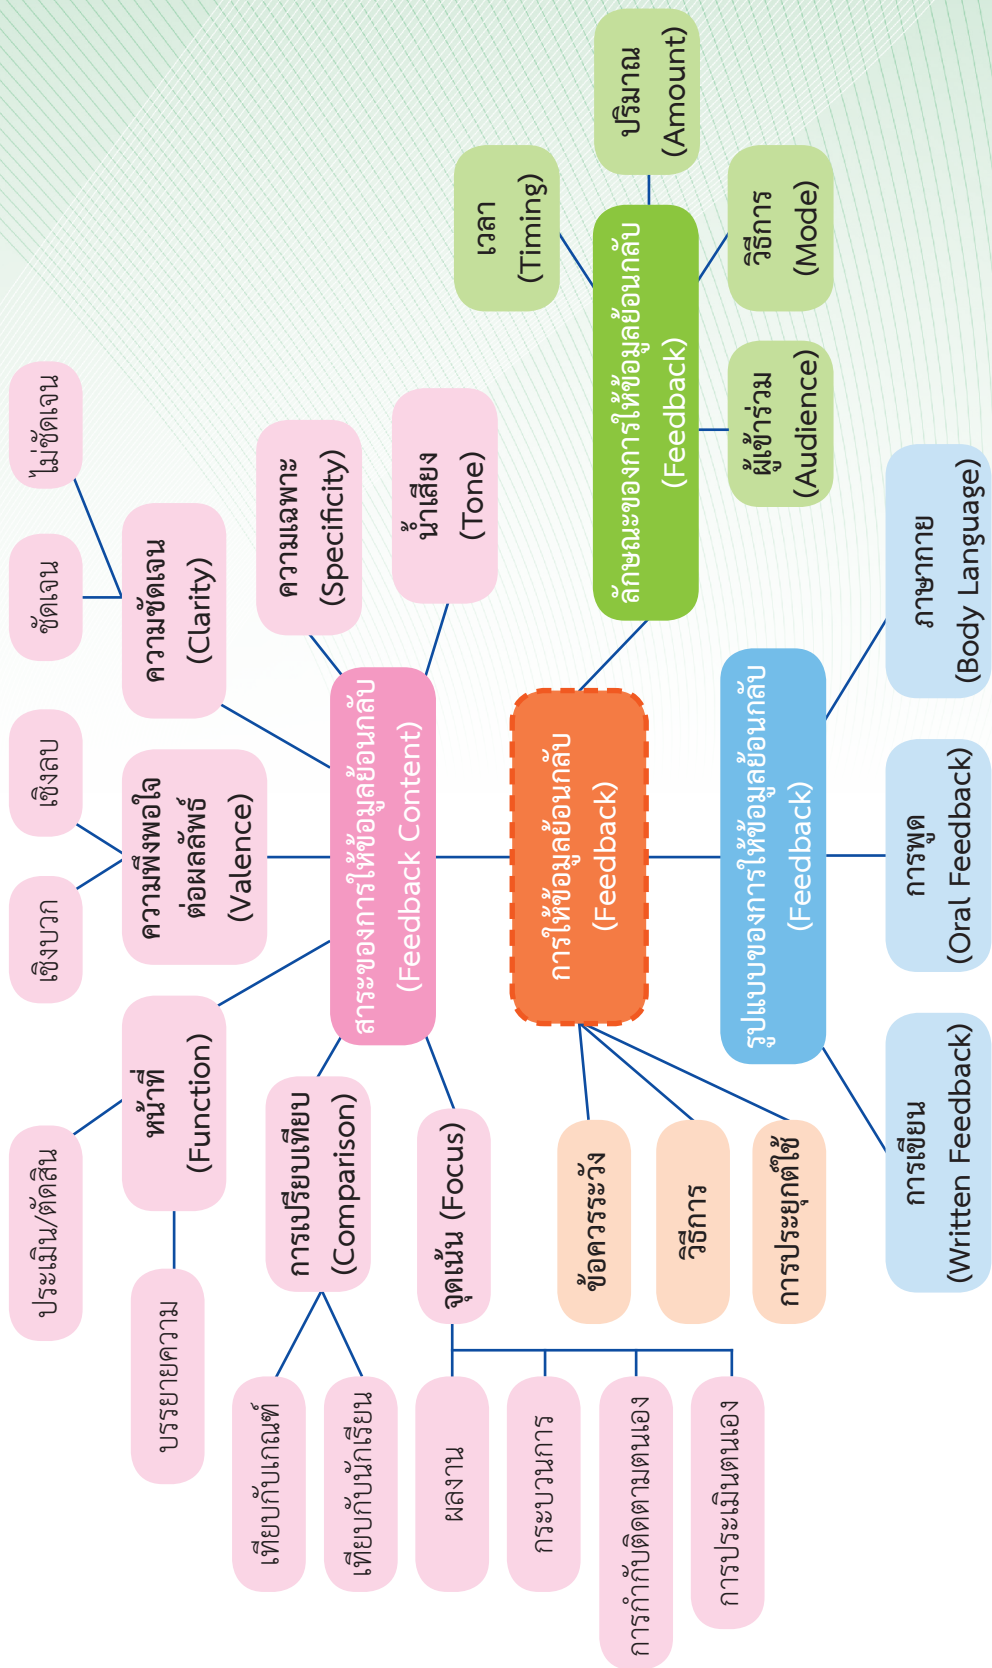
การให้ข้อมูลย้อนกลับ (Feedback)

ลักษณะของการให้ข้อมูลย้อนกลับ (Feedback)
เวลา (Timing)
ปริมาณ (Amount)
วิธีการ (Mode)
ผู้เข้าร่วม (Audience)

รูปแบบของการให้ข้อมูลย้อนกลับ (Feedback)
ภาษากาย (Body Language)
การพูด (Oral Feedback)
การเขียน (Written Feedback)

ข้อควรระวัง
วิธีการ
การประยุกต์ใช้

สาระของการให้ข้อมูลย้อนกลับ (Feedback Content)
น้ำเสียง (Tone)
ความเฉพาะ (Specificity)
ความชัดเจน (Clarity)
ชัดเจน
ไม่ชัดเจน
ความพึงพอใจต่อผลลัพธ์ (Valence)
เชิงลบ
เชิงบวก
หน้าที่ (Function)
ประเมิน/ตัดสิน
บรรยายความ
การเปรียบเทียบ (Comparison)
เทียบกับเกณฑ์
เทียบกับนักเรียน
จุดเน้น (Focus)
ผลงาน
กระบวนการ
การกำกับติดตามตนเอง
การประเมินตนเอง